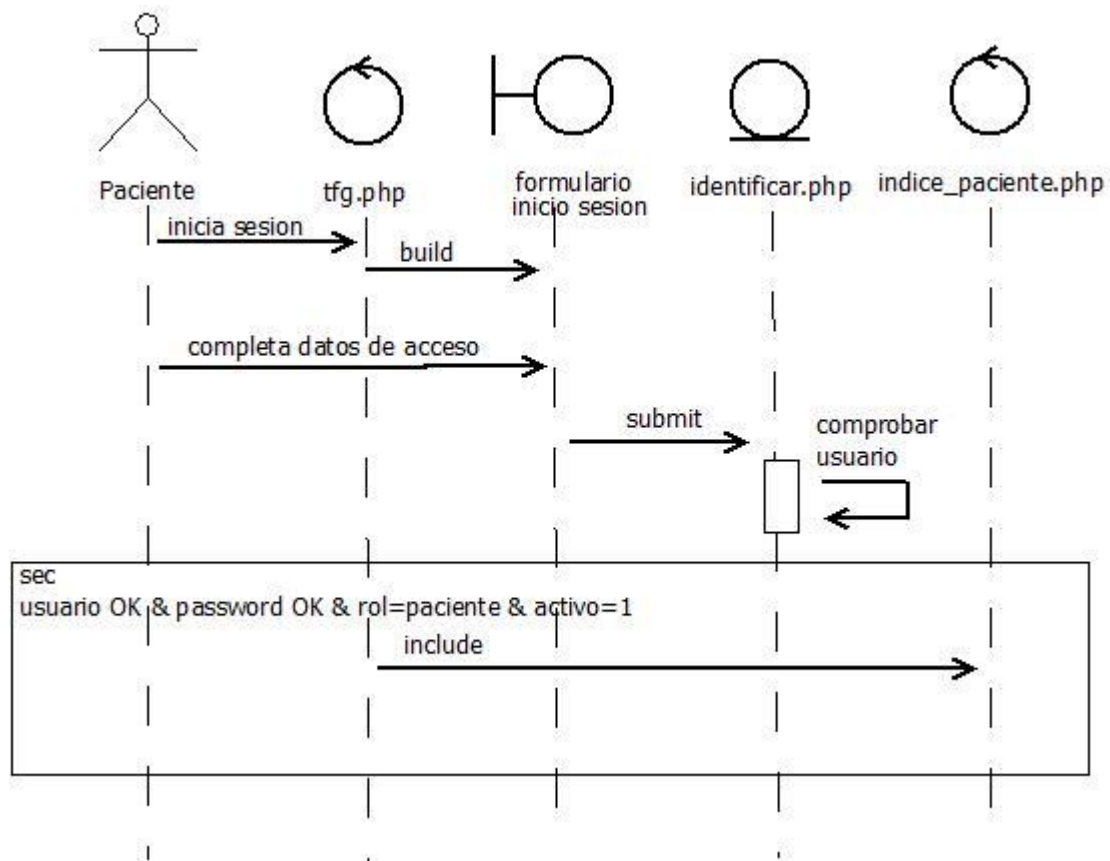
Paciente

tfg.php

formulario inicio sesion

identificar.php

indice_paciente.php

inicia sesion

build

completa datos de acceso

submit

comprobar usuario

sec
usuario OK & password OK & rol=paciente & activo=1

include